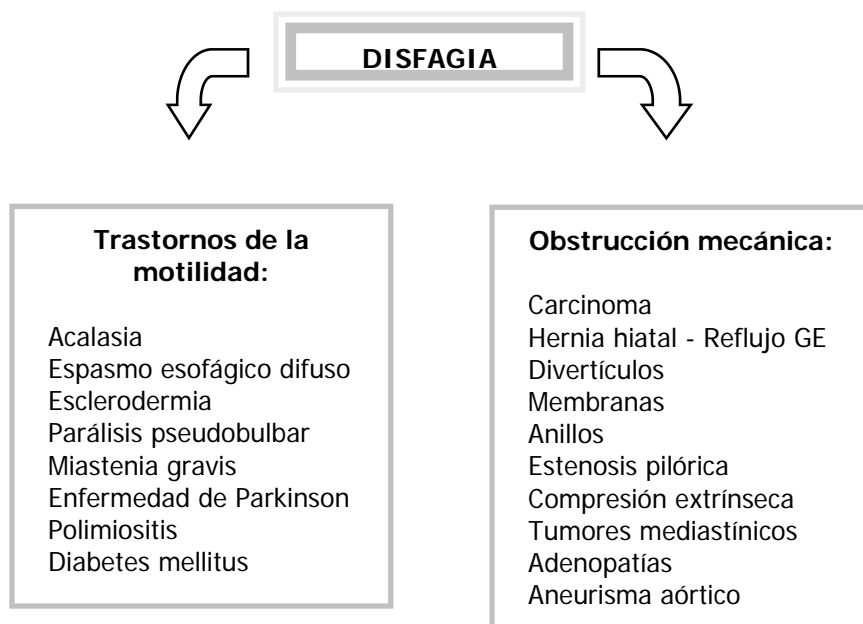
DISFAGIA

Trastornos de la motilidad:

Acalasia
Espasmo esofágico difuso
Esclerodermia
Parálisis pseudobulbar
Miastenia gravis
Enfermedad de Parkinson
Polimiositis
Diabetes mellitus

Obstrucción mecánica:

Carcinoma
Hernia hiatal - Reflujo GE
Divertículos
Membranas
Anillos
Estenosis pilórica
Compresión extrínseca
Tumores mediastínicos
Adenopatías
Aneurisma aórtico